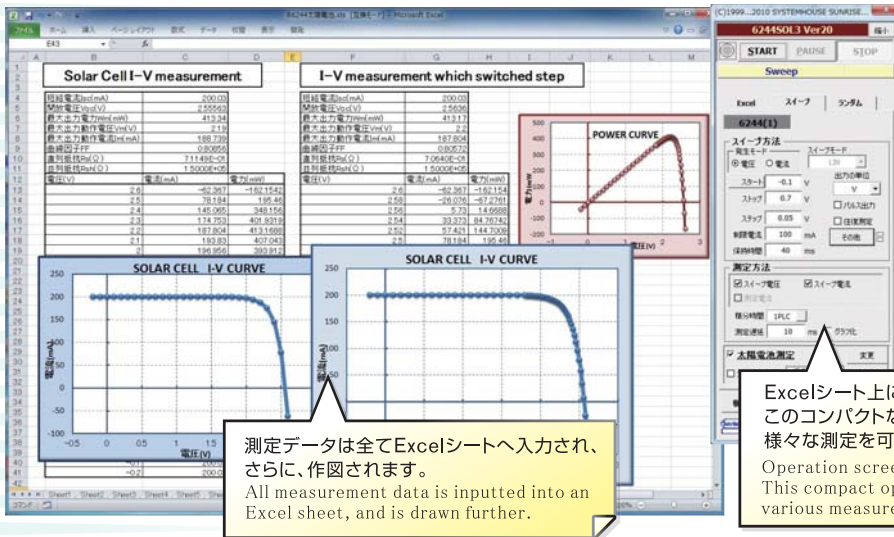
R6244太陽電池.xls [互換モード] - Microsoft Excel

ファイル ホーム 挿入 ページレイアウト 数式 データ 校閲 表示 開発

E43

Solar Cell I-V measurement

I-V measurement which switched step

| 短絡電流Isc(mA) | 200.03 |
|---|---|
| 開放電圧Voc(V) | 2.55563 |
| 最大出力電力Wm(mW) | 413.34 |
| 最大出力動作電圧Vm(V) | 2.19 |
| 最大出力動作電流Im(mA) | 188.739 |
| 曲線因子FF | 0.80856 |
| 直列抵抗Rs(Ω) | 7.1149E-05 |
| 並列抵抗Rsh(Ω) | 1.5000E+05 |

| 電圧(V) | 電流(mA) | 電力(mW) |
|---|---|---|
| 2.6 | -62.367 | -162.1542 |
| 2.5 | 78.184 | 195.46 |
| 2.4 | 145.065 | 348.156 |
| 2.3 | 174.753 | 401.9319 |
| 2.2 | 187.804 | 413.1688 |
| 2.1 | 193.83 | 407.043 |
| 2 | 196.956 | 393.912 |

| 短絡電流Isc(mA) | 200.03 |
|---|---|
| 開放電圧Voc(V) | 2.5636 |
| 最大出力電力Wm(mW) | 413.17 |
| 最大出力動作電圧Vm(V) | 2.2 |
| 最大出力動作電流Im(mA) | 187.804 |
| 曲線因子FF | 0.80572 |
| 直列抵抗Rs(Ω) | 7.0640E-05 |
| 並列抵抗Rsh(Ω) | 1.5000E+05 |

| 電圧(V) | 電流(mA) | 電力(mW) |
|---|---|---|
| 2.6 | -62.367 | -162.154 |
| 2.58 | -26.076 | -67.2761 |
| 2.56 | 5.73 | 14.6688 |
| 2.54 | 33.373 | 84.76742 |
| 2.52 | 57.421 | 144.7009 |
| 2.5 | 78.184 | 195.46 |

-0.2 200.0

POWER CURVE

電力(mW)

電圧(V)

SOLAR CELL I-V CURVE

電流(mA)

電圧(V)

SOLAR CELL I-V CURVE

電流(mA)

Sheet1 Sheet2 Sheet3 Sheet4 Sheet5

コマンド

(C)1999...2010 SYSTEMHOUSE SUNRISE...

6244SOL3 Ver20

START PAUSE STOP

Sweep

Excel スイープ ランダム

6244(1)

スイープ方法

発生モード ◉電圧 ○電流

スイープモード

スタート -0.1 V

ストップ 0.7 V

ステップ 0.05 V

制限電流 100 mA

保持時間 40 ms

出力の単位 V

パルス出力

任意測定

その他

測定方法

スイープ電圧 スイープ電流

測定電圧

積分時間 1PLC

測定遅延 10 ms グラフ化

太陽電池測定 変更

測定データは全てExcelシートへ入力され、さらに、作図されます。
All measurement data is inputted into an Excel sheet, and is drawn further.

Excelシート上に
このコンパクトな
様々な測定を可
Operation scree
This compact op
various measure